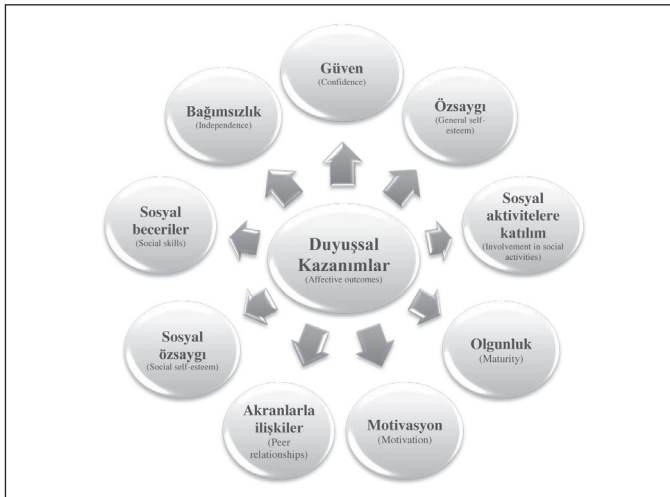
Duyuşsal Kazanımlar
(Affective outcomes)

Güven
(Confidence)

Özsaygı
(General self-esteem)

Sosyal aktivitelere katılım
(Involvement in social activities)

Olgunluk
(Maturity)

Motivasyon
(Motivation)

Akranlarla ilişkiler
(Peer relationships)

Sosyal özsaygı
(Social self-esteem)

Sosyal beceriler
(Social skills)

Bağımsızlık
(Independence)